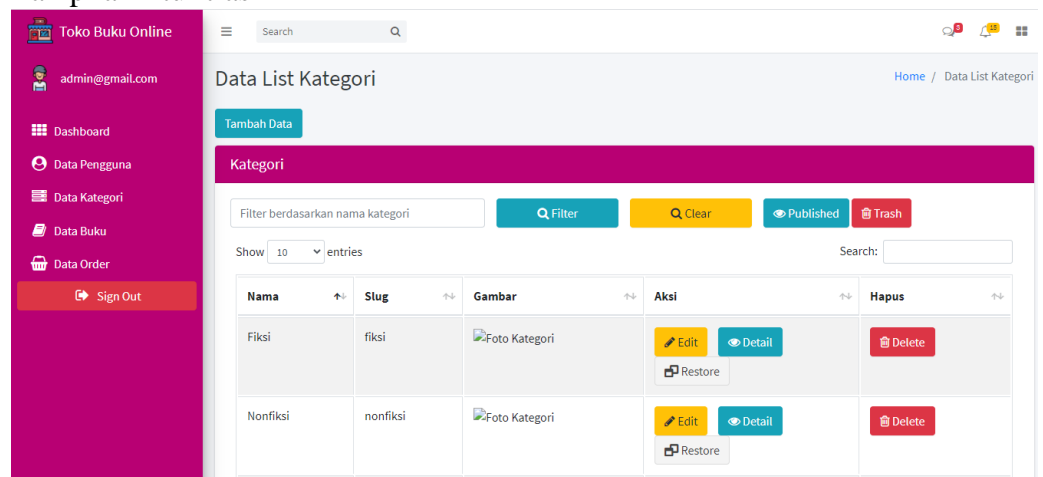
Toko Buku Online

admin@gmail.com

Dashboard
Data Pengguna
Data Kategori
Data Buku
Data Order
Sign Out

Search

8 15

Data List Kategori

Home / Data List Kategori

Tambah Data

Kategori

Filter berdasarkan nama kategori

Filter Clear Published Trash

Show 10 entries

Search:

| Nama | Slug | Gambar | Aksi | Hapus |
|---|---|---|---|---|
| Fiksi | fiksi | Foto Kategori | Edit Detail Restore | Delete |
| Nonfiksi | nonfiksi | Foto Kategori | Edit Detail Restore | Delete |